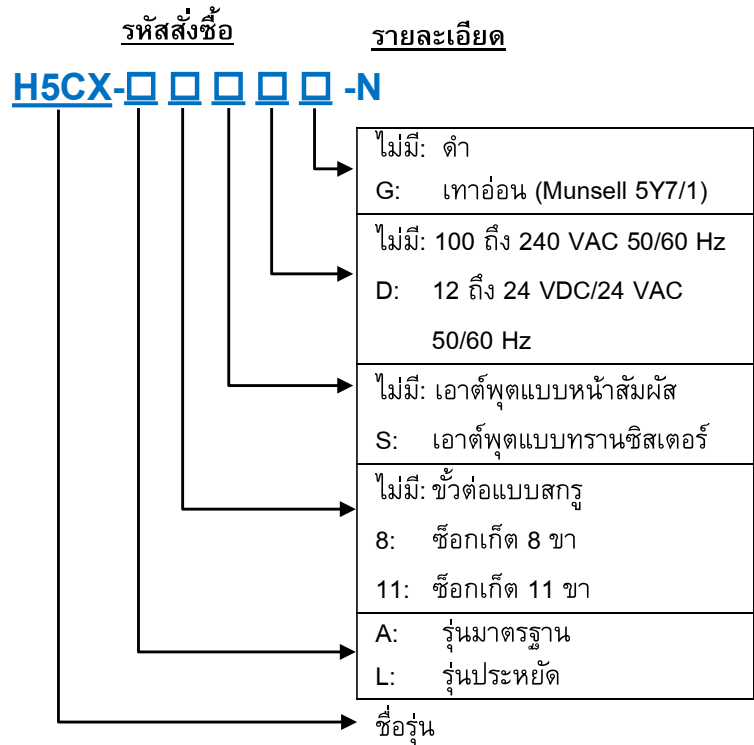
รหัสสั่งซื้อ

รายละเอียด

H5CX-□ □ □ □ □ -N

ไม่มี: ดำ
G: เทาอ่อน (Munsell 5Y7/1)

ไม่มี: 100 ถึง 240 VAC 50/60 Hz
D: 12 ถึง 24 VDC/24 VAC 50/60 Hz

ไม่มี: เอาต์พุตแบบหน้าสัมผัส
S: เอาต์พุตแบบทรานซิสเตอร์

ไม่มี: ขั้วต่อแบบสกรู
8: ซ็อกเก็ต 8 ขา
11: ซ็อกเก็ต 11 ขา

A: รุ่นมาตรฐาน
L: รุ่นประหยัด

ชื่อรุ่น